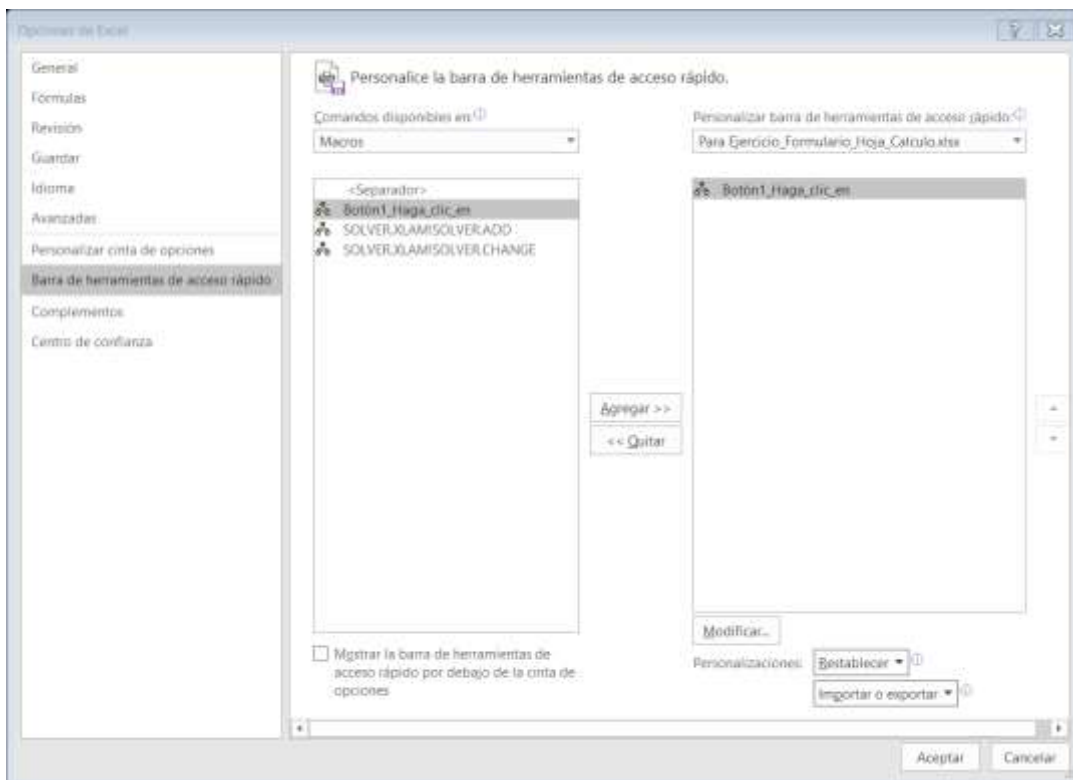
Opciones de Excel

General
Fórmulas
Revisión
Guardar
Idioma
Avanzadas
Personalizar cinta de opciones
Barra de herramientas de acceso rápido
Complementos
Centro de confianza

Personalice la barra de herramientas de acceso rápido.

Comandos disponibles en:
Macros

<Separador>
Botón1_Haga_clic_en
SOLVER.XLAM!SOLVER.ADD
SOLVER.XLAM!SOLVER.CHANGE

Agregar >>
<< Quitar

Personalizar barra de herramientas de acceso rápido:
Para Ejercicio_Formulario_Hoja_Calculo.xlsx

Botón1_Haga_clic_en

Modificar...

Mostrar la barra de herramientas de acceso rápido por debajo de la cinta de opciones

Personalizaciones: Restablecer
Importar o exportar

Aceptar
Cancelar